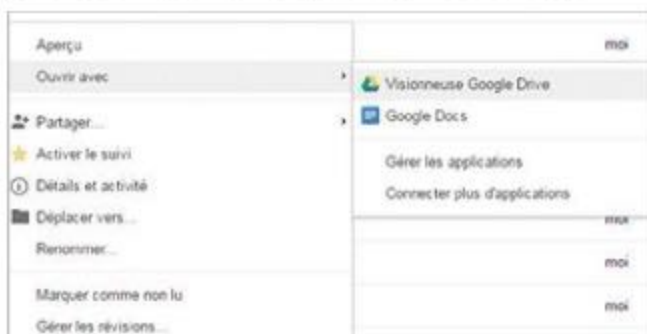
Aperçu
Ouvrir avec
Partager...
Activer le suivi
Détails et activité
Déplacer vers...
Renommer...
Marquer comme non lu
Gérer les révisions...

Visionneuse Google Drive
Google Docs
Gérer les applications
Connecter plus d'applications

moi
moi
moi
moi